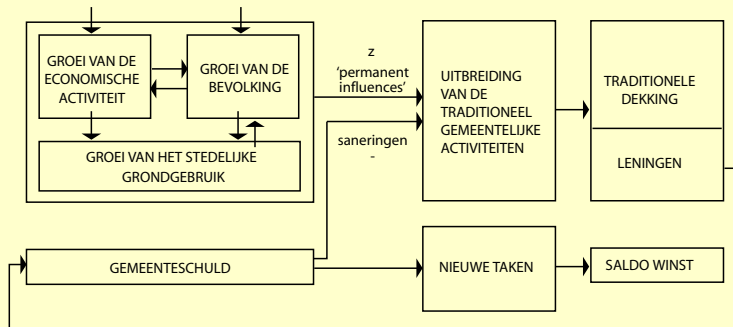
GROEI VAN DE ECONOMISCHE ACTIVITEIT

GROEI VAN DE BEVOLKING

GROEI VAN HET STEDELIJKE GRONDGEBRUIK

z
'permanent influences'

saneringen
-

UITBREIDING VAN DE TRADITIONEEL GEMEENTELIJKE ACTIVITEITEN

TRADITIONELE DEKKING

LENINGEN

GEMEENTESCHULD

NIEUWE TAKEN

SALDO WINST